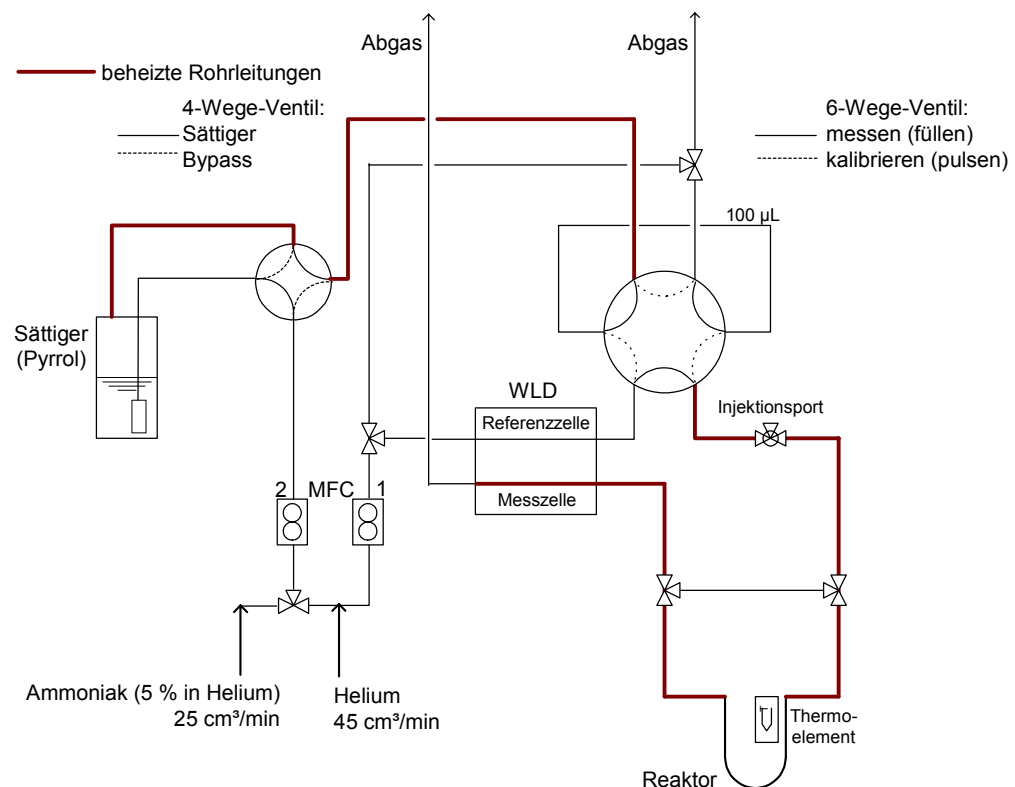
beheizte Rohrleitungen

Abgas

Abgas

4-Wege-Ventil:
Sättiger
Bypass

6-Wege-Ventil:
messen (füllen)
kalibrieren (pulsen)

100 µL

Sättiger
(Pyrrol)

WLD

Referenzzelle

Messzelle

Injektionsport

2 MFC 1

Ammoniak (5 % in Helium)
25 cm³/min

Helium
45 cm³/min

Thermoelement

Reaktor